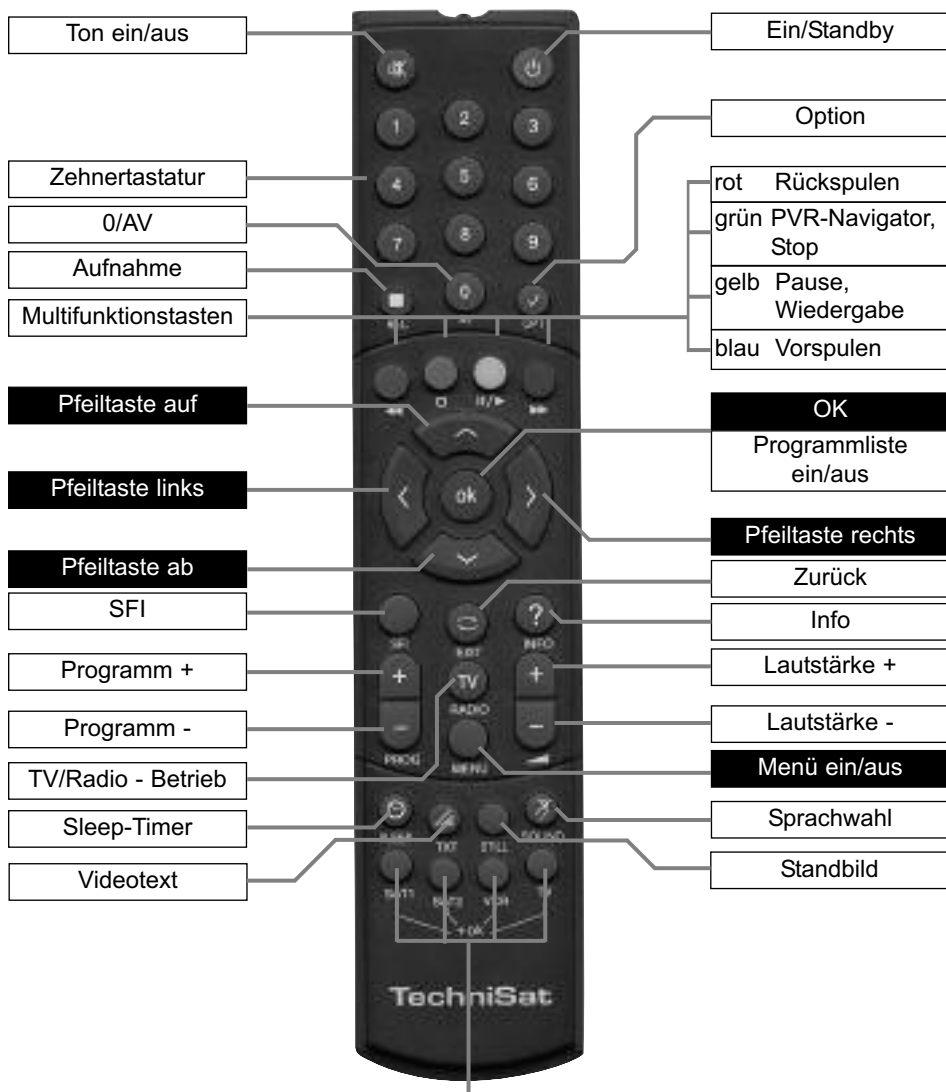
Ton ein/aus

Ein/Standby

Option

Zehnertastatur

| rot | Rückspulen |
|---|---|
| grün | PVR-Navigator, Stop |
| gelb | Pause, Wiedergabe |
| blau | Vorspulen |

0/AV

Aufnahme

Multifunktionstasten

1 2 3 4 5 6 7 8 9 0

REC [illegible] OPT

II/▶

Pfeiltaste auf

OK

Programmliste ein/aus

Pfeiltaste links

ok

Pfeiltaste rechts

Pfeiltaste ab

Zurück

SFI

Info

?

SFI EXIT INFO

Programm +

Lautstärke +

TV RADIO

Programm -

Lautstärke -

PROG MENU

TV/Radio - Betrieb

Menü ein/aus

Sleep-Timer

Sprachwahl

SLEEP TXT STILL SOUND

Standbild

Videotext

SAT1 SAT2 VCR TV

+ OK

TechniSat